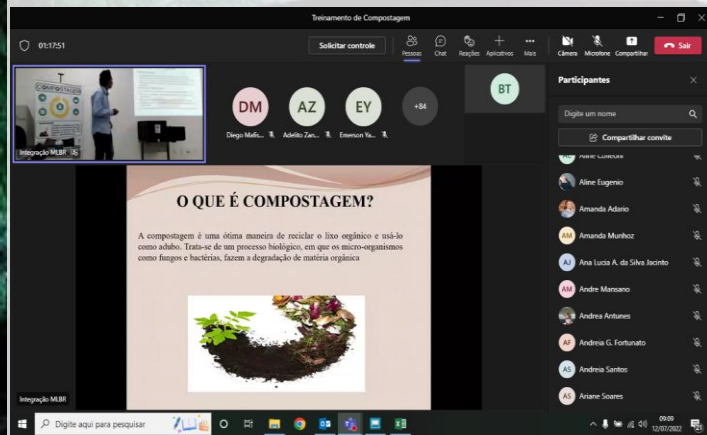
Treinamento de Compostagem

01:17:51

Solicitar controle

Pessoas Chat Reações Aplicativos Mais Câmera Microfone Compartilhar Sair

Integração MLBR

DM
Diego Mafis...

AZ
Adelito Zan...

EY
Emerson Ya...

+84

BT

Participantes

Digite um nome

Compartilhar convite

Aline Coleoni

Aline Eugenio

Amanda Adario

AM
Amanda Munhoz

AS
Ana Lucia A. da Silva Jacinto

AM
Andre Mansano

Andrea Antunes

AF
Andreia G. Fortunato

AS
Andreia Santos

AS
Ariane Soares

O QUE É COMPOSTAGEM?

A compostagem é uma ótima maneira de reciclar o lixo orgânico e usá-lo como adubo. Trata-se de um processo biológico, em que os micro-organismos como fungos e bactérias, fazem a degradação de matéria orgânica

Integração MLBR

Digite aqui para pesquisar

09:09
12/07/2022